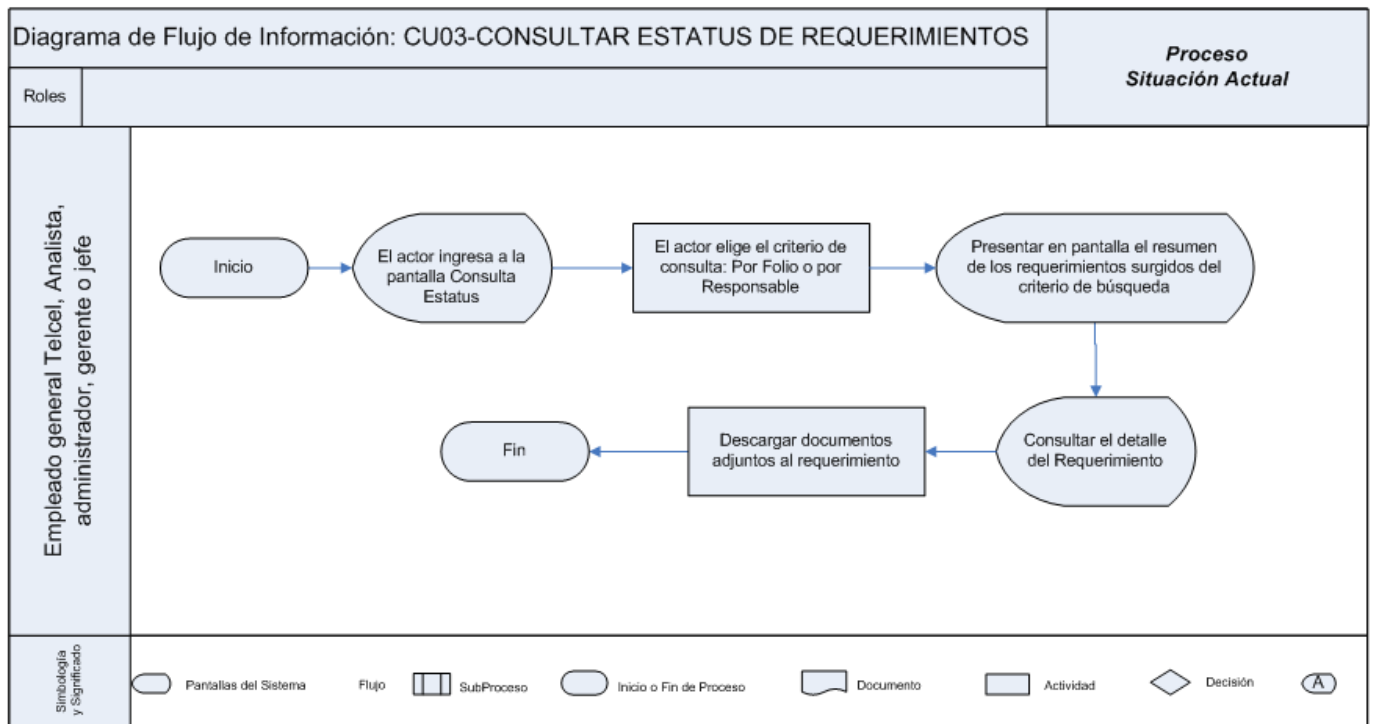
Diagrama de Flujo de Información: CU03-CONSULTAR ESTATUS DE REQUERIMIENTOS

Proceso
Situación Actual

Roles

Empleado general Telcel, Analista, administrador, gerente o jefe

Inicio

El actor ingresa a la pantalla Consulta Estatus

El actor elige el criterio de consulta: Por Folio o por Responsable

Presentar en pantalla el resumen de los requerimientos surgidos del criterio de búsqueda

Consultar el detalle del Requerimiento

Descargar documentos adjuntos al requerimiento

Fin

Simbología y Significado

Pantallas del Sistema

Flujo

SubProceso

Inicio o Fin de Proceso

Documento

Actividad

Decisión

A